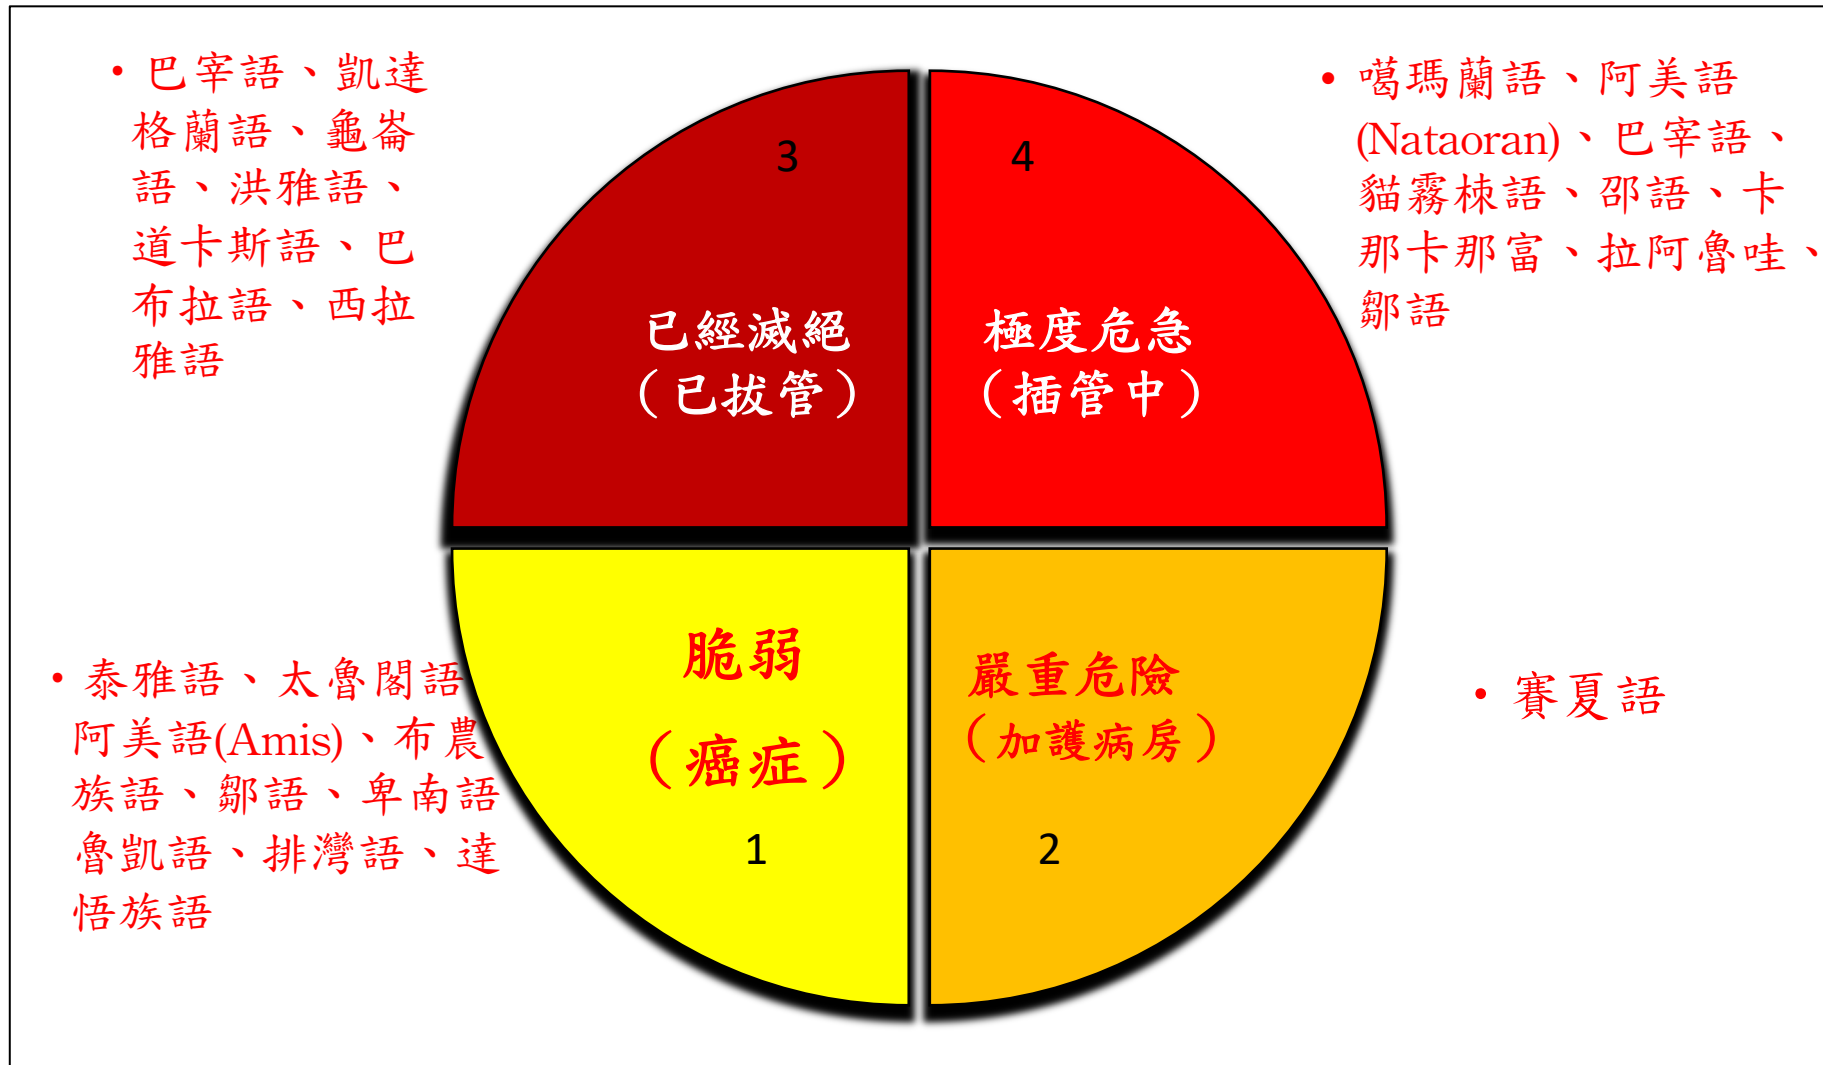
• 巴宰語、凱達格蘭語、龜崙語、洪雅語、道卡斯語、巴布拉語、西拉雅語

3

4

• 噶瑪蘭語、阿美語(Nataoran)、巴宰語、貓霧棟語、邵語、卡那卡那富、拉阿魯哇、鄒語

已經滅絕
（已拔管）

極度危急
（插管中）

脆弱
（癌症）

1

嚴重危險
（加護病房）

2

• 泰雅語、太魯閣語阿美語(Amis)、布農族語、鄒語、卑南語魯凱語、排灣語、達悟族語

• 賽夏語